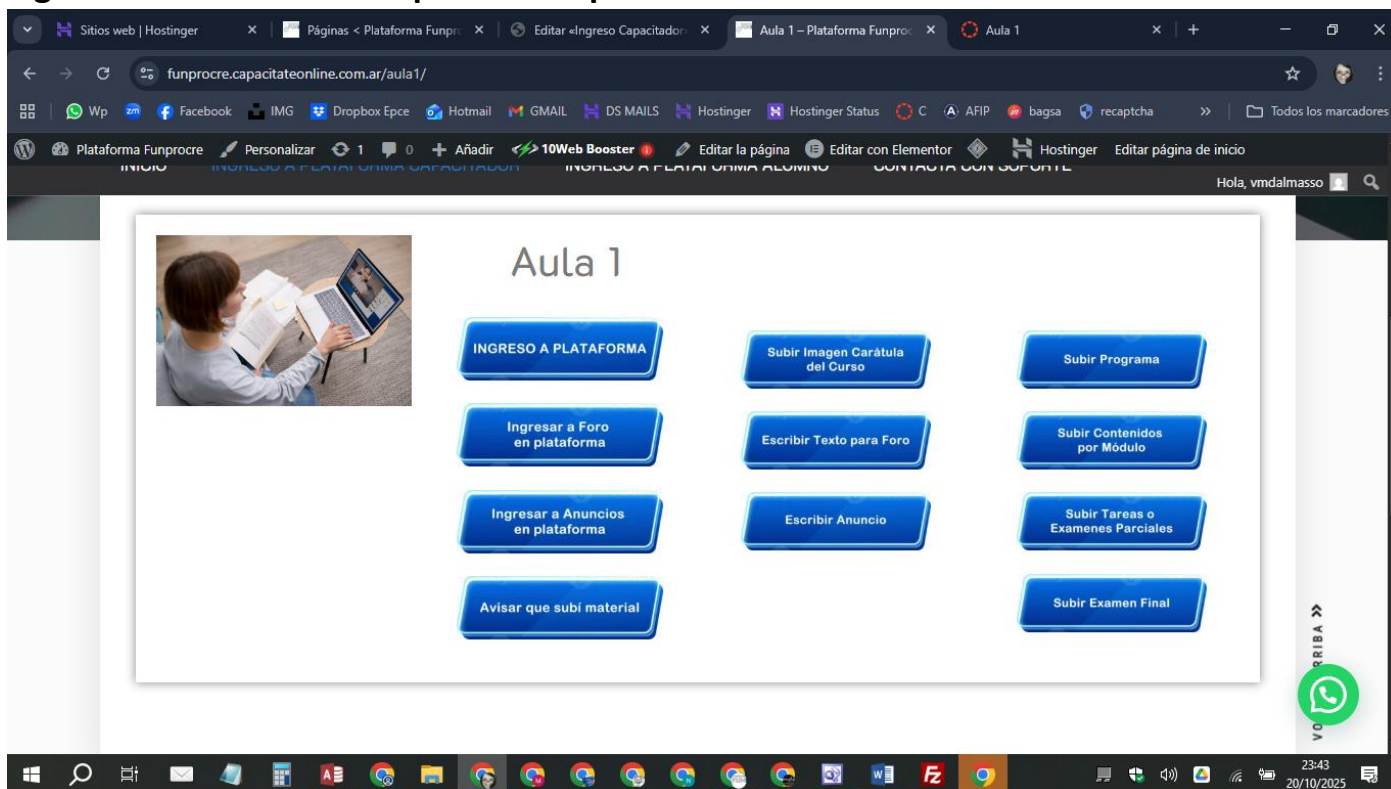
Sitios web | Hostinger × Páginas < Plataforma Funpro × Editar «Ingreso Capacitador × Aula 1 – Plataforma Funproc × Aula 1 ×

funprocre.capacitateonline.com.ar/aula1/

Wp Facebook IMG Dropbox Epce Hotmail GMAIL DS MAILS Hostinger Hostinger Status C AFIP bagsa recaptcha » Todos los marcadores

Plataforma Funprocre Personalizar 1 0 + Añadir 10Web Booster Editar la página Editar con Elementor Hostinger Editar página de inicio

INICIO INGRESO A PLATAFORMA CAPACITADOR INGRESO A PLATAFORMA ALUMNO CONTACTA CON SOPORTE

Hola, vmdalmasso

Aula 1

INGRESO A PLATAFORMA

Subir Imagen Carátula del Curso

Subir Programa

Ingresar a Foro en plataforma

Escribir Texto para Foro

Subir Contenidos por Módulo

Ingresar a Anuncios en plataforma

Escribir Anuncio

Subir Tareas o Examenes Parciales

Avisar que subí material

Subir Examen Final

VOLVER ARRIBA

23:43
20/10/2025